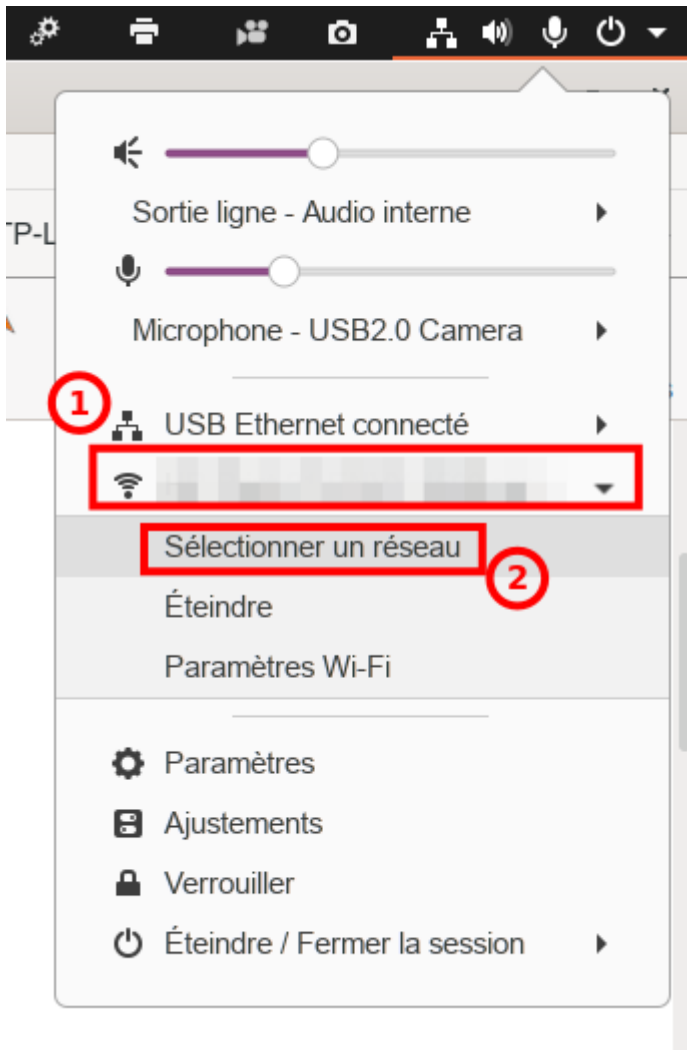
Sortie ligne - Audio interne

Microphone - USB2.0 Camera

1

USB Ethernet connecté

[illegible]

Sélectionner un réseau

2

Éteindre

Paramètres Wi-Fi

Paramètres

Ajustements

Verrouiller

Éteindre / Fermer la session

TP-L